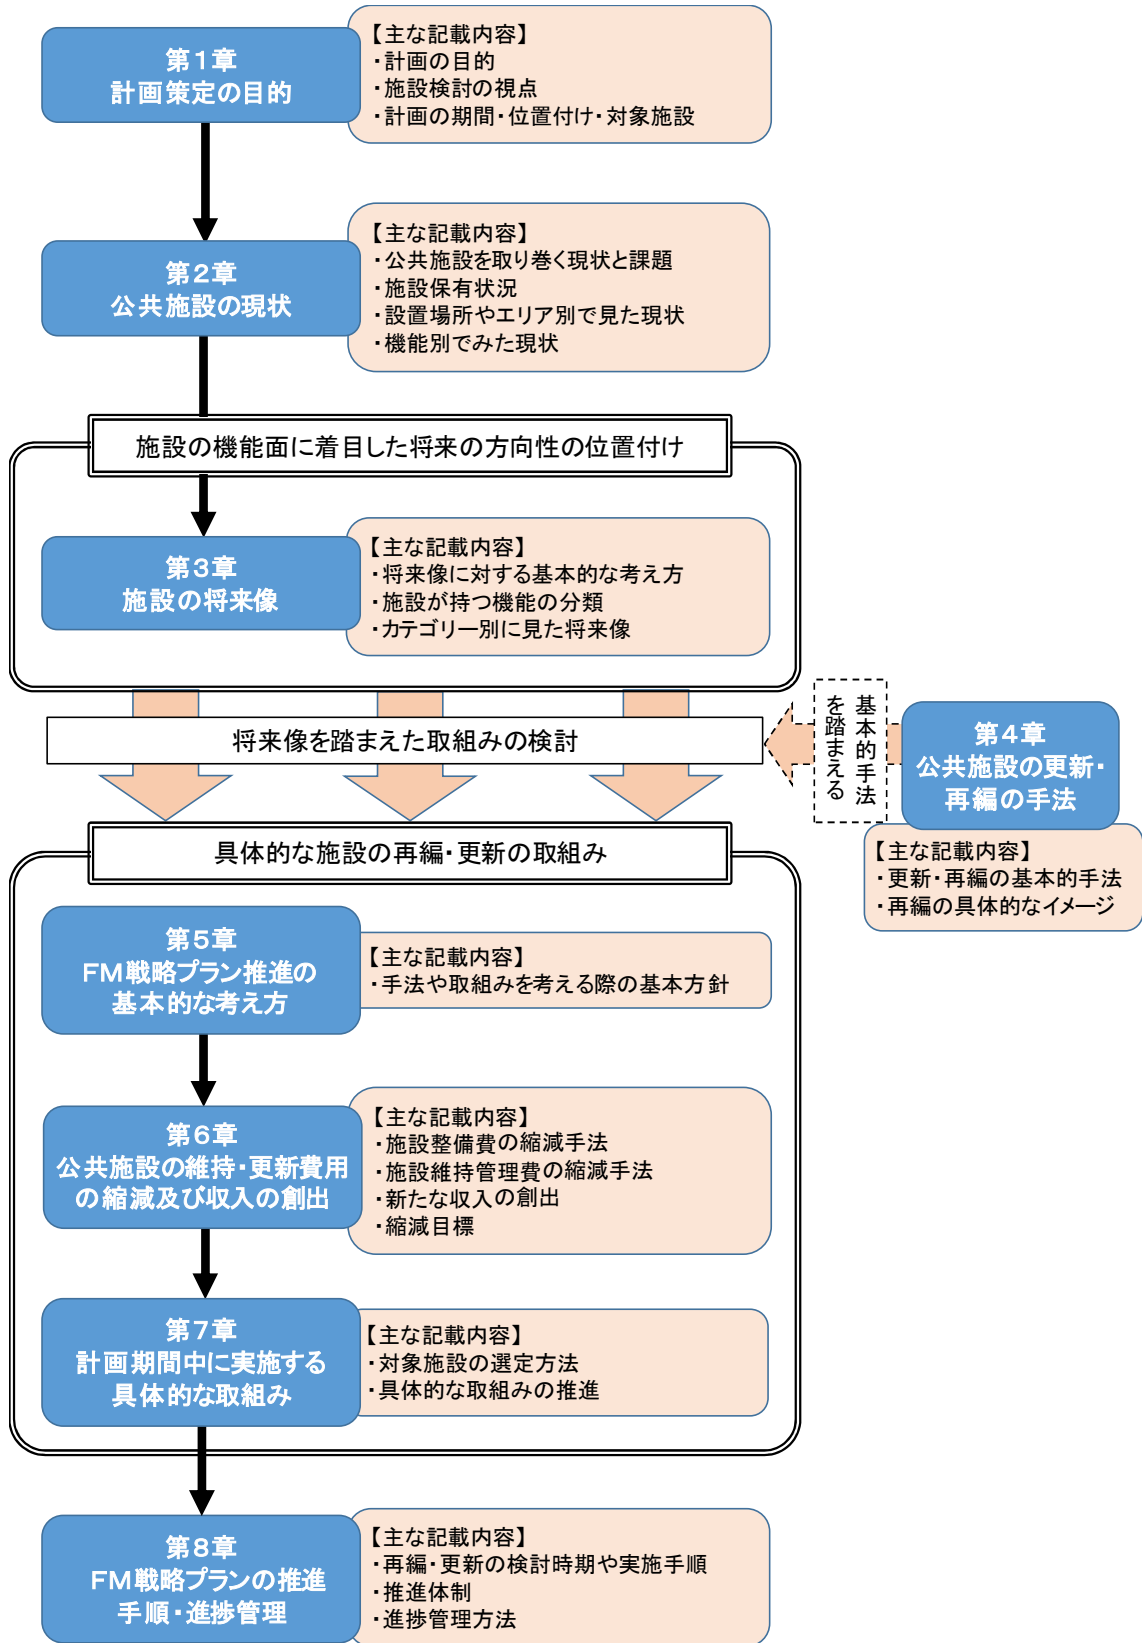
第１章
計画策定の目的

【主な記載内容】
・計画の目的
・施設検討の視点
・計画の期間・位置付け・対象施設

第２章
公共施設の現状

【主な記載内容】
・公共施設を取り巻く現状と課題
・施設保有状況
・設置場所やエリア別で見た現状
・機能別でみた現状

施設の機能面に着目した将来の方向性の位置付け

第３章
施設の将来像

【主な記載内容】
・将来像に対する基本的な考え方
・施設が持つ機能の分類
・カテゴリー別に見た将来像

将来像を踏まえた取組みの検討

基本的手法を踏まえる

第４章
公共施設の更新・再編の手法

【主な記載内容】
・更新・再編の基本的手法
・再編の具体的なイメージ

具体的な施設の再編・更新の取組み

第５章
FM戦略プラン推進の基本的な考え方

【主な記載内容】
・手法や取組みを考える際の基本方針

第６章
公共施設の維持・更新費用の縮減及び収入の創出

【主な記載内容】
・施設整備費の縮減手法
・施設維持管理費の縮減手法
・新たな収入の創出
・縮減目標

第７章
計画期間中に実施する具体的な取組み

【主な記載内容】
・対象施設の選定方法
・具体的な取組みの推進

第８章
FM戦略プランの推進手順・進捗管理

【主な記載内容】
・再編・更新の検討時期や実施手順
・推進体制
・進捗管理方法